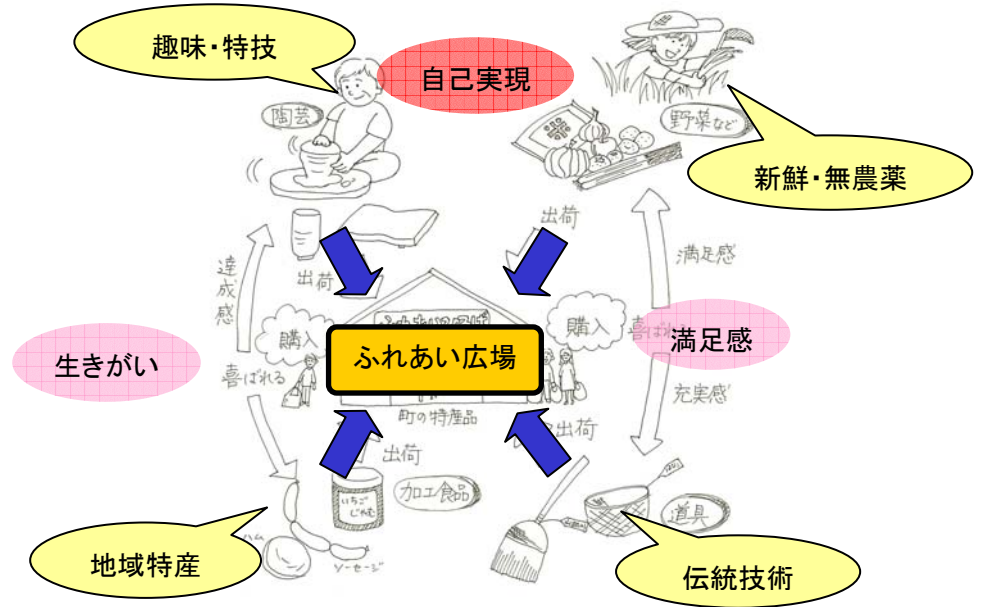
趣味・特技

自己実現

陶芸

野菜など

新鮮・無農薬

出荷

満足感

達成感

出荷

購入

購入

喜ばれる

生きがい

ふれあい広場

満足感

充実感

町の特産品

出荷

出荷

いちごじゃむ

加工食品

道具

地域特産

ソーセージ

伝統技術